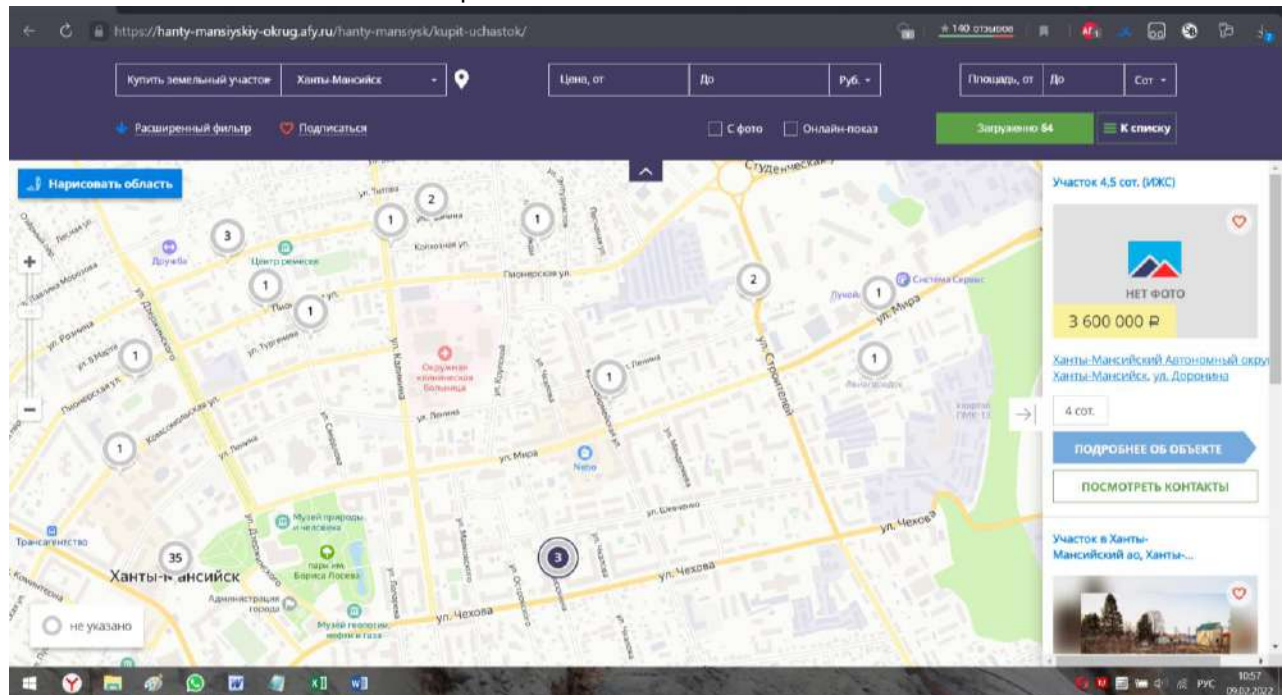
https://hanty-mansiyskiy-okrug.afy.ru/hanty-mansiysk/kupit-uchastok/

★ 140 отзывов

Купить земельный участок | Ханты-Мансийск | Цена, от | До | Руб. | Площадь, от | До | Сот

Расширенный фильтр | Подписаться | С фото | Онлайн-показ | Загружено 64 | К списку

Нарисовать область

Студенческая

ул. Титова
2
1
1
3
Дружба
Центр ремесел
Колхозная ул.
Пионерская ул.
2
Система Сервис
1
1
1
ул. Мира
ул. Розина
ул. 8 Марта
1
Пионерская ул.
Окружная клиническая больница
ул. Тургенева
1
ул. Ленина
ул. Строителей
1
Комсомольская ул.
ул. Ленина
ул. Мира
Nebo
1
Музей природы и человека
парк им. Бориса Лосева
ул. Чехова
ул. Чехова
Трансагентство
35
3
Ханты-Мансийск
Администрация города
Музей геологии нефти и газа
ул. Чехова
ул. Островского

не указано

Участок 4,5 сот. (ИЖС)

НЕТ ФОТО

3 600 000 ₽

Ханты-Мансийский Автономный окру
Ханты-Мансийск, ул. Доронина

4 сот.

ПОДРОБНЕЕ ОБ ОБЪЕКТЕ

ПОСМОТРЕТЬ КОНТАКТЫ

Участок в Ханты-Мансийский ао, Ханты-...

РУС 10:57 09.02.2022